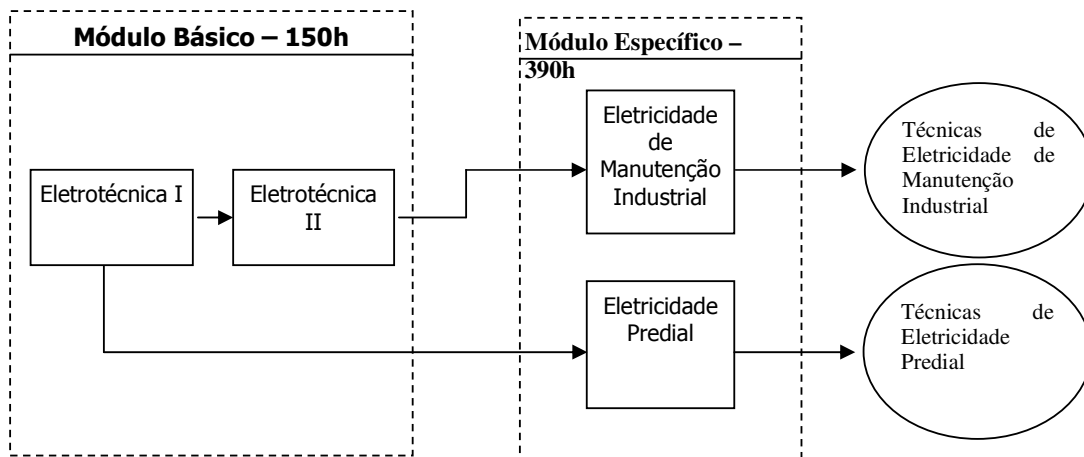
Módulo Básico – 150h

Módulo Específico – 390h

Eletrotécnica I

Eletrotécnica II

Eletricidade de Manutenção Industrial

Técnicas de Eletricidade de Manutenção Industrial

Eletricidade Predial

Técnicas de Eletricidade Predial